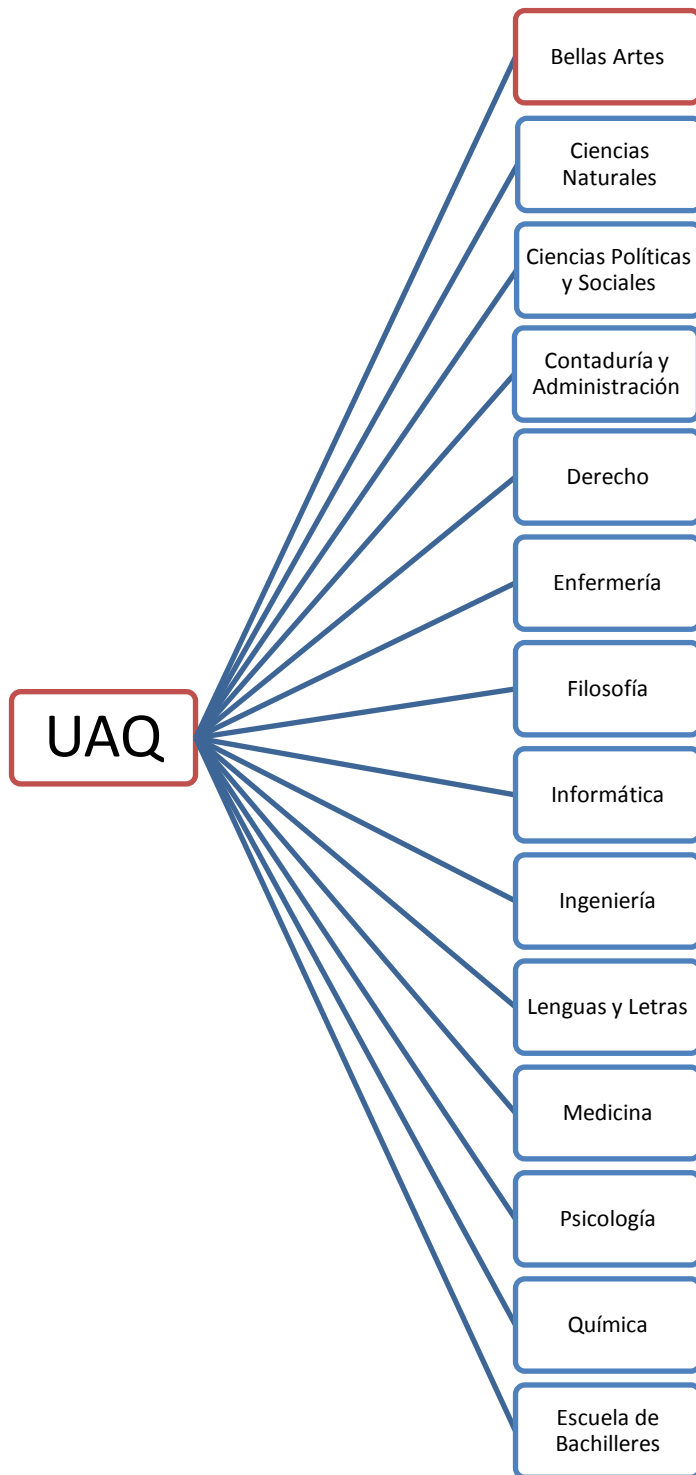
UAQ

Bellas Artes

Ciencias Naturales

Ciencias Políticas y Sociales

Contaduría y Administración

Derecho

Enfermería

Filosofía

Informática

Ingeniería

Lenguas y Letras

Medicina

Psicología

Química

Escuela de Bachilleres